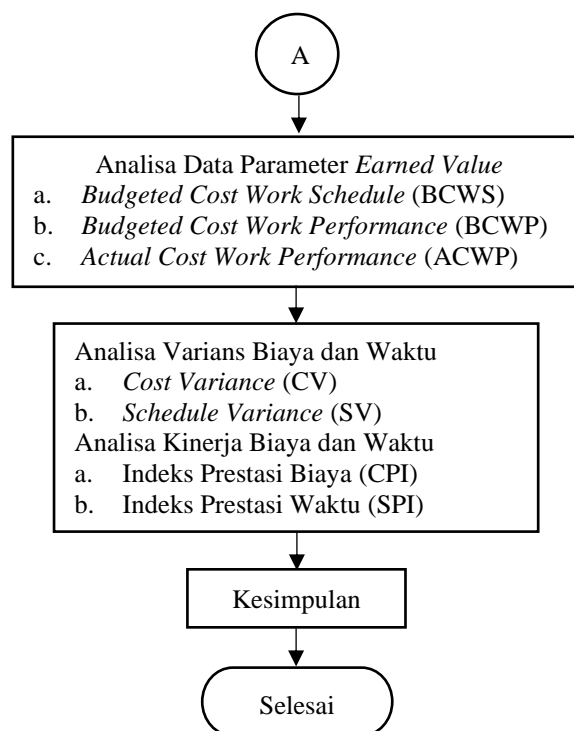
A

Analisa Data Parameter Earned Value
a. Budgeted Cost Work Schedule (BCWS)
b. Budgeted Cost Work Performance (BCWP)
c. Actual Cost Work Performance (ACWP)

Analisa Varians Biaya dan Waktu
a. Cost Variance (CV)
b. Schedule Variance (SV)
Analisa Kinerja Biaya dan Waktu
a. Indeks Prestasi Biaya (CPI)
b. Indeks Prestasi Waktu (SPI)

Kesimpulan

Selesai